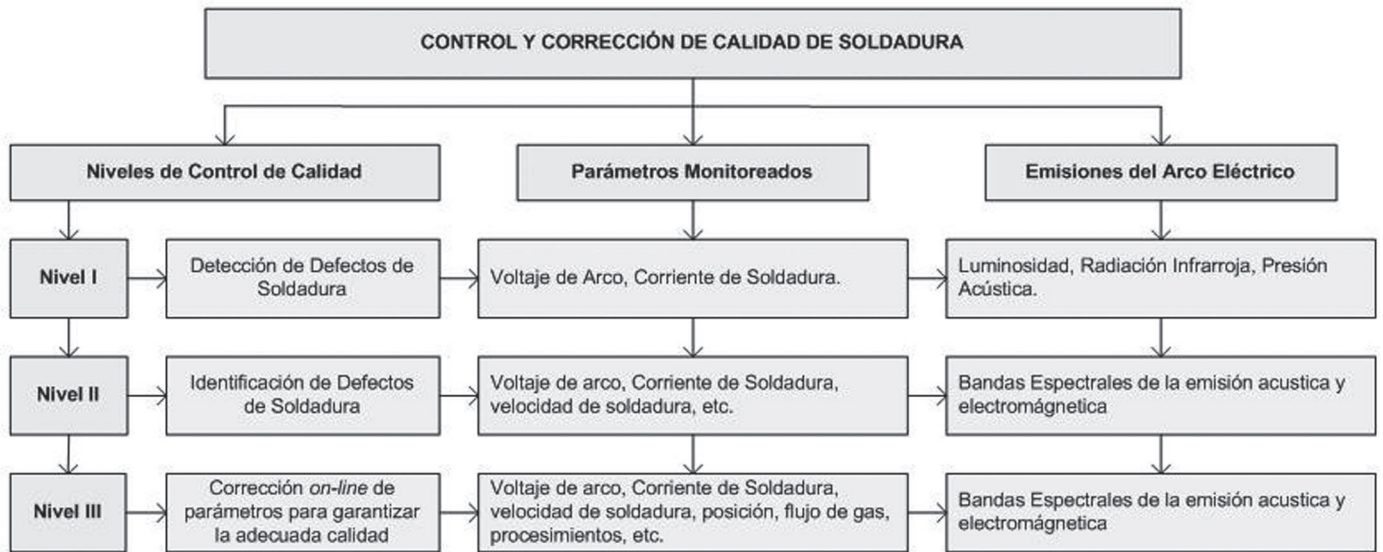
CONTROL Y CORRECCIÓN DE CALIDAD DE SOLDADURA

Niveles de Control de Calidad

Parámetros Monitoreados

Emisiones del Arco Eléctrico

Nivel I

Detección de Defectos de Soldadura

Voltaje de Arco, Corriente de Soldadura.

Luminosidad, Radiación Infrarroja, Presión Acústica.

Nivel II

Identificación de Defectos de Soldadura

Voltaje de arco, Corriente de Soldadura, velocidad de soldadura, etc.

Bandas Espectrales de la emisión acustica y electromágnetica

Nivel III

Corrección on-line de parámetros para garantizar la adecuada calidad

Voltaje de arco, Corriente de Soldadura, velocidad de soldadura, posición, flujo de gas, procesimientos, etc.

Bandas Espectrales de la emisión acustica y electromágnetica